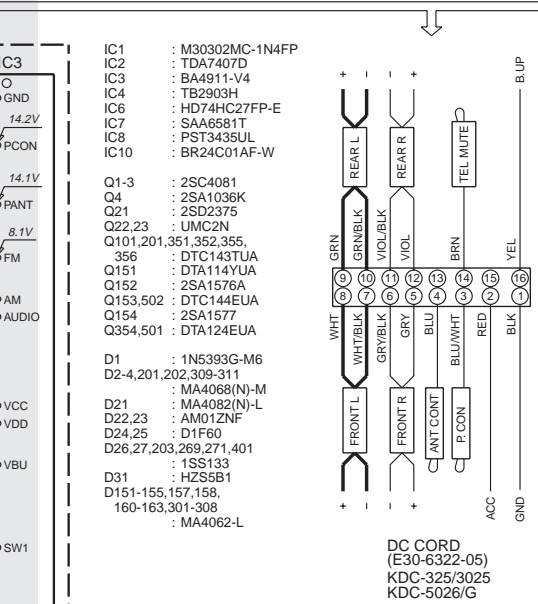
IC3
GND
14.2V
PCON
14.1V
PANT
8.1V
FM
AM
AUDIO
VCC
VDD
VBU
SW1

IC1 : M30302MC-1N4FP
IC2 : TDA7407D
IC3 : BA4911-V4
IC4 : TB2903H
IC6 : HD74HC27FP-E
IC7 : SAA6581T
IC8 : PST3435UL
IC10 : BR24C01AF-W

Q1-3 : 2SC4081
Q4 : 2SA1036K
Q21 : 2SD2375
Q22,23 : UMC2N
Q101,201,351,352,355, 356 : DTC143TUA
Q151 : DTA114YUA
Q152 : 2SA1576A
Q153,502 : DTC144EUA
Q154 : 2SA1577
Q354,501 : DTA124EUA

D1 : 1N5393G-M6
D2-4,201,202,309-311 : MA4068(N)-M
D21 : MA4082(N)-L
D22,23 : AM01ZNF
D24,25 : D1F60
D26,27,203,269,271,401 : 1SS133
D31 : HZS5B1
D151-155,157,158, 160-163,301-308 : MA4062-L

+ − + −
B.UP
REAR L
REAR R
TEL MUTE
GRN
GRN/BLK
VIOL/BLK
VIOL
BRN
YEL
9 10 11 12 13 14 15 16
8 7 6 5 4 3 2 1
WHT
WHT/BLK
GRY/BLK
GRY
BLU
BLU/WHT
RED
BLK
FRONT L
FRONT R
ANT CONT
P. CON
+ − − +
ACC
GND

DC CORD
(E30-6322-05)
KDC-325/3025
KDC-5026/G